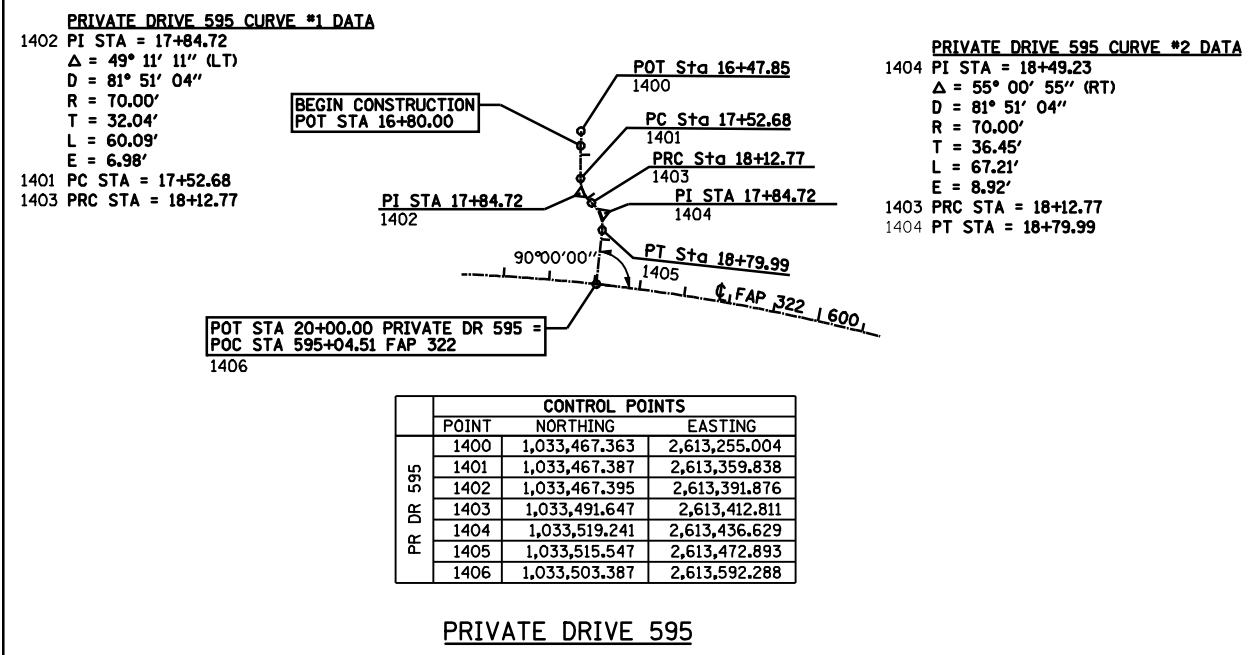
PRIVATE DRIVE 595 CURVE #1 DATA
1402 PI STA = 17+84.72
$\Delta$ = 49° 11' 11" (LT)
D = 81° 51' 04"
R = 70.00'
T = 32.04'
L = 60.09'
E = 6.98'
1401 PC STA = 17+52.68
1403 PRC STA = 18+12.77

PRIVATE DRIVE 595 CURVE #2 DATA
1404 PI STA = 18+49.23
$\Delta$ = 55° 00' 55" (RT)
D = 81° 51' 04"
R = 70.00'
T = 36.45'
L = 67.21'
E = 8.92'
1403 PRC STA = 18+12.77
1404 PT STA = 18+79.99

BEGIN CONSTRUCTION
POT STA 16+80.00

POT Sta 16+47.85
1400

PC Sta 17+52.68
1401

PRC Sta 18+12.77
1403

PI STA 17+84.72
1402

PI STA 17+84.72
1404

90°00'00"

PT Sta 18+79.99
1405

℄ FAP 322 600

POT STA 20+00.00 PRIVATE DR 595 =
POC STA 595+04.51 FAP 322
1406

| | CONTROL POINTS | | |
|---|---|---|---|
| | POINT | NORTHING | EASTING |
| PR DR 595 | 1400 | 1,033,467.363 | 2,613,255.004 |
| | 1401 | 1,033,467.387 | 2,613,359.838 |
| | 1402 | 1,033,467.395 | 2,613,391.876 |
| | 1403 | 1,033,491.647 | 2,613,412.811 |
| | 1404 | 1,033,519.241 | 2,613,436.629 |
| | 1405 | 1,033,515.547 | 2,613,472.893 |
| | 1406 | 1,033,503.387 | 2,613,592.288 |

PRIVATE DRIVE 595